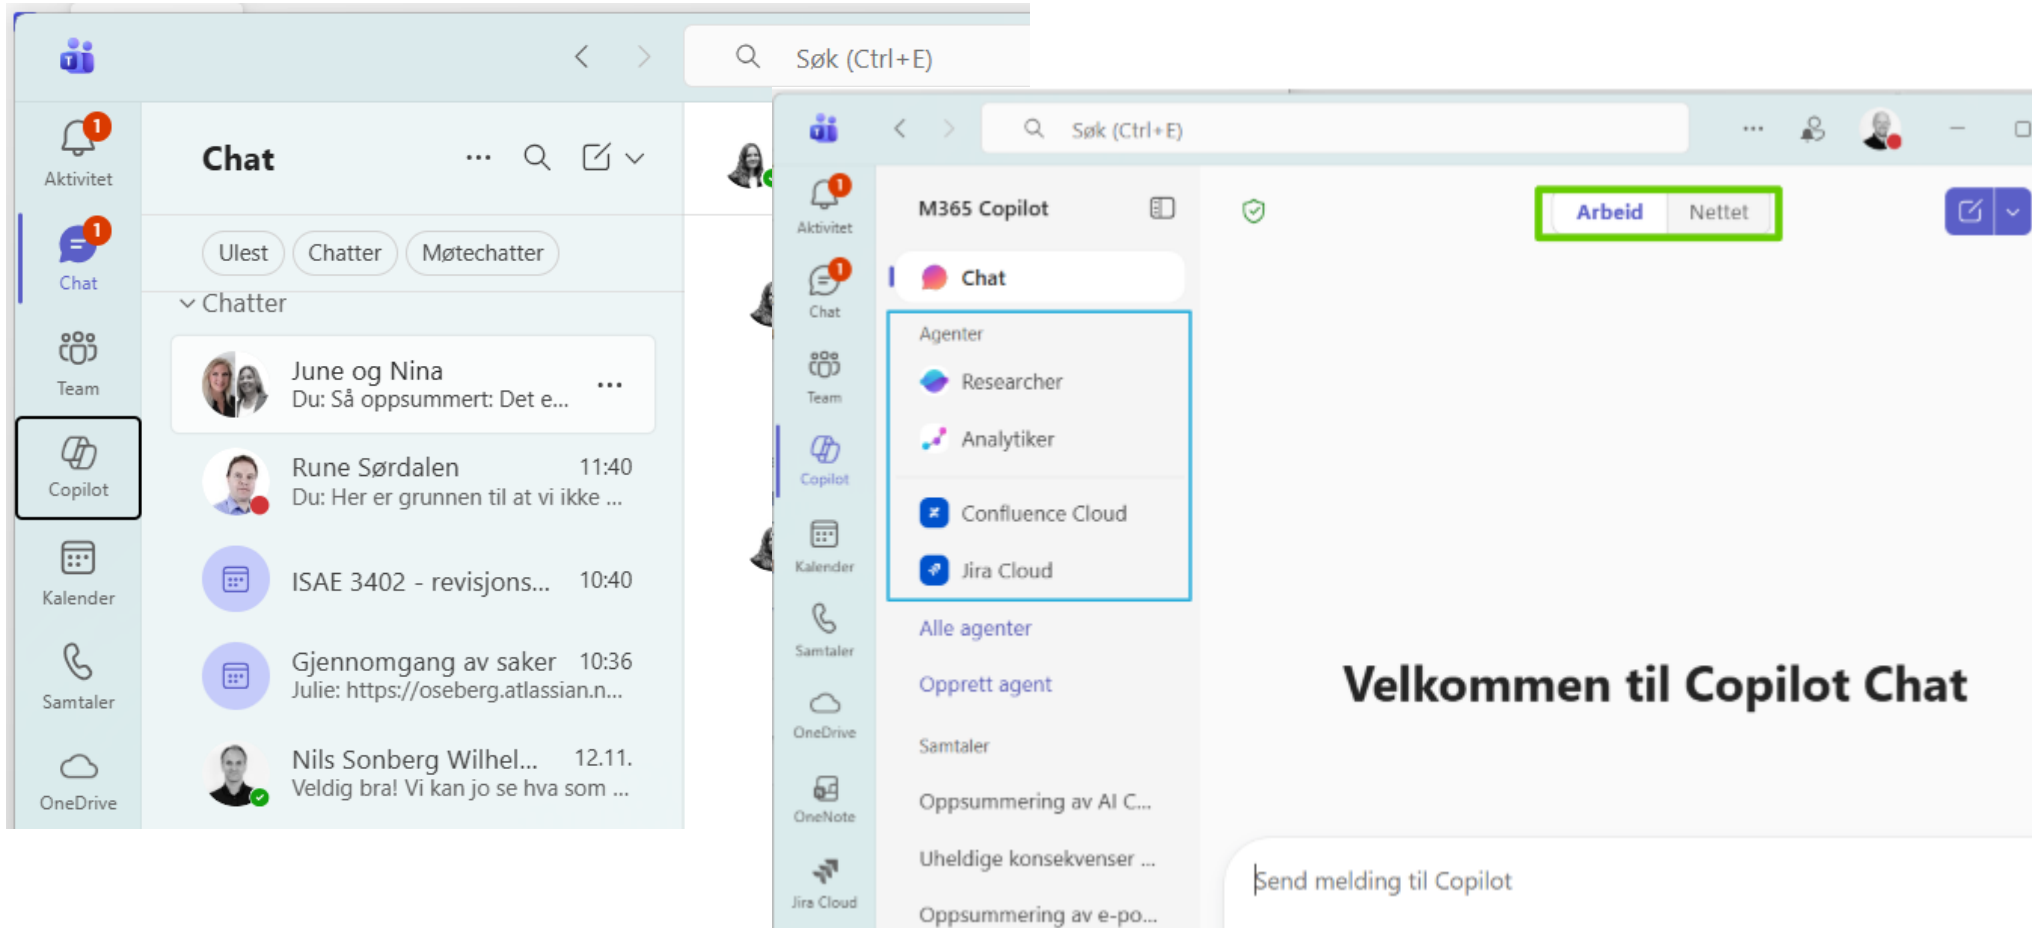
Søk (Ctrl+E)

1
Aktivitet
1
Chat
Team
Copilot
Kalender
Samtaler
OneDrive

Chat ...

Ulest Chatter Møtechatter

Chatter

June og Nina
Du: Så oppsummert: Det e...

Rune Sørdalen 11:40
Du: Her er grunnen til at vi ikke ...

ISAE 3402 - revisjons... 10:40

Gjennomgang av saker 10:36
Julie: https://oseberg.atlassian.n...

Nils Sonberg Wilhel... 12.11.
Veldig bra! Vi kan jo se hva som ...

Søk (Ctrl+E)

1
Aktivitet
1
Chat
Team
Copilot
Kalender
Samtaler
OneDrive
OneNote
Jira Cloud

M365 Copilot

Chat

Agenter
Researcher
Analytiker
Confluence Cloud
Jira Cloud

Alle agenter
Opprett agent

Samtaler
Oppsummering av AI C...
Uheldige konsekvenser ...
Oppsummering av e-po...

Arbeid Nettet

Velkommen til Copilot Chat

Send melding til Copilot